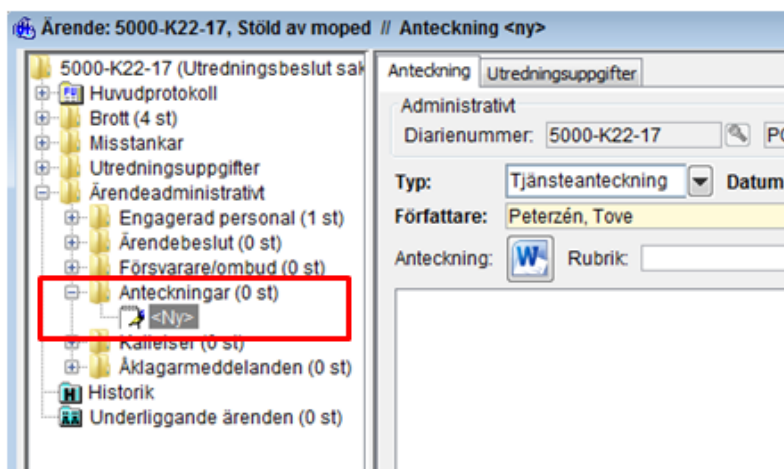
Ärende: 5000-K22-17, Stöld av moped // Anteckning <ny>

5000-K22-17 (Utredningsbeslut sak
Huvudprotokoll
Brott (4 st)
Misstankar
Utredningsuppgifter
Ärendeadministrativt
Engagerad personal (1 st)
Ärendebeslut (0 st)
Försvarare/ombud (0 st)
Anteckningar (0 st)
<Ny>
Kallelser (0 st)
Åklagarmeddelanden (0 st)
Historik
Underliggande ärenden (0 st)

Anteckning | Utredningsuppgifter
Administrativt
Diarienummer: 5000-K22-17 P
Typ: Tjänsteanteckning Datum
Författare: Peterzén, Tove
Anteckning: Rubrik: